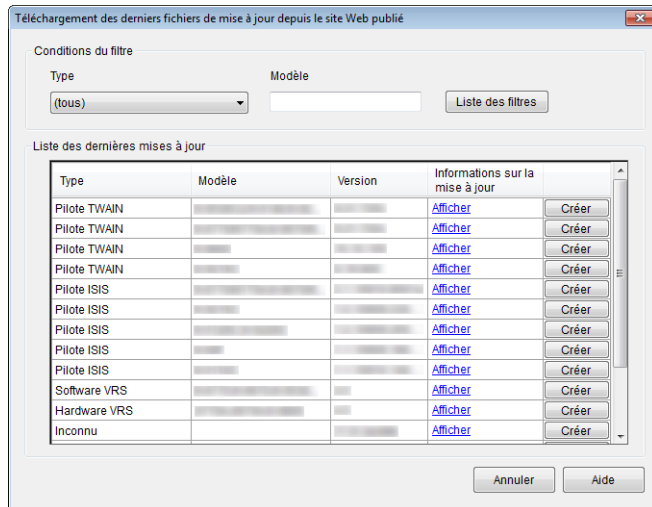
Téléchargement des derniers fichiers de mise à jour depuis le site Web publié

Conditions du filtre

Type
(tous)

Modèle

Liste des filtres

Liste des dernières mises à jour

| Type | Modèle | Version | Informations sur la mise à jour | |
|---|---|---|---|---|
| Pilote TWAIN | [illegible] | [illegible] | Afficher | Créer |
| Pilote TWAIN | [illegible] | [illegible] | Afficher | Créer |
| Pilote TWAIN | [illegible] | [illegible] | Afficher | Créer |
| Pilote TWAIN | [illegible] | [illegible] | Afficher | Créer |
| Pilote ISIS | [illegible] | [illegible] | Afficher | Créer |
| Pilote ISIS | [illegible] | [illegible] | Afficher | Créer |
| Pilote ISIS | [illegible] | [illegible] | Afficher | Créer |
| Pilote ISIS | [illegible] | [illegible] | Afficher | Créer |
| Pilote ISIS | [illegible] | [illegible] | Afficher | Créer |
| Software VRS | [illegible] | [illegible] | Afficher | Créer |
| Hardware VRS | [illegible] | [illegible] | Afficher | Créer |
| Inconnu | | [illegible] | Afficher | Créer |

Annuler
Aide